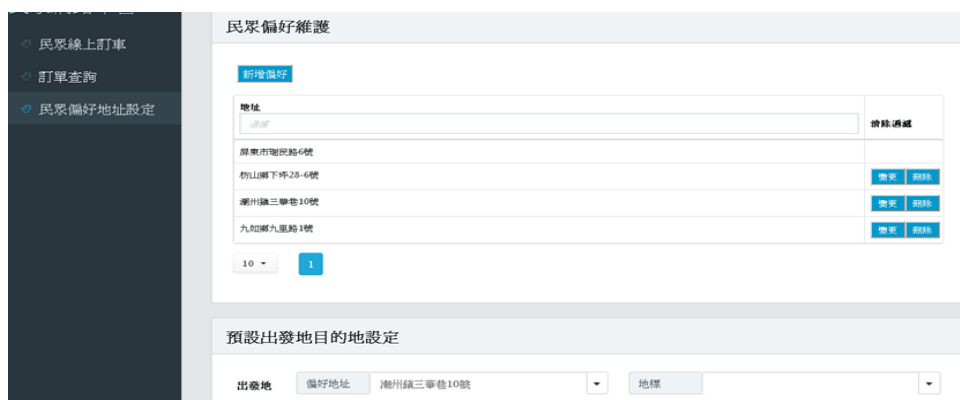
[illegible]
民眾線上訂車
訂單查詢
民眾偏好地址設定

民眾偏好維護

新增偏好

| 地址 | 清除過濾 |
|---|---|
| 過濾 | |
| 屏東市瑞民路6號 | |
| 枋山鄉下坪28-6號 | 變更 刪除 |
| 潮州鎮三華巷10號 | 變更 刪除 |
| 九如鄉九里路1號 | 變更 刪除 |

10
1

預設出發地目的地設定

出發地 偏好地址 潮州鎮三華巷10號 地標